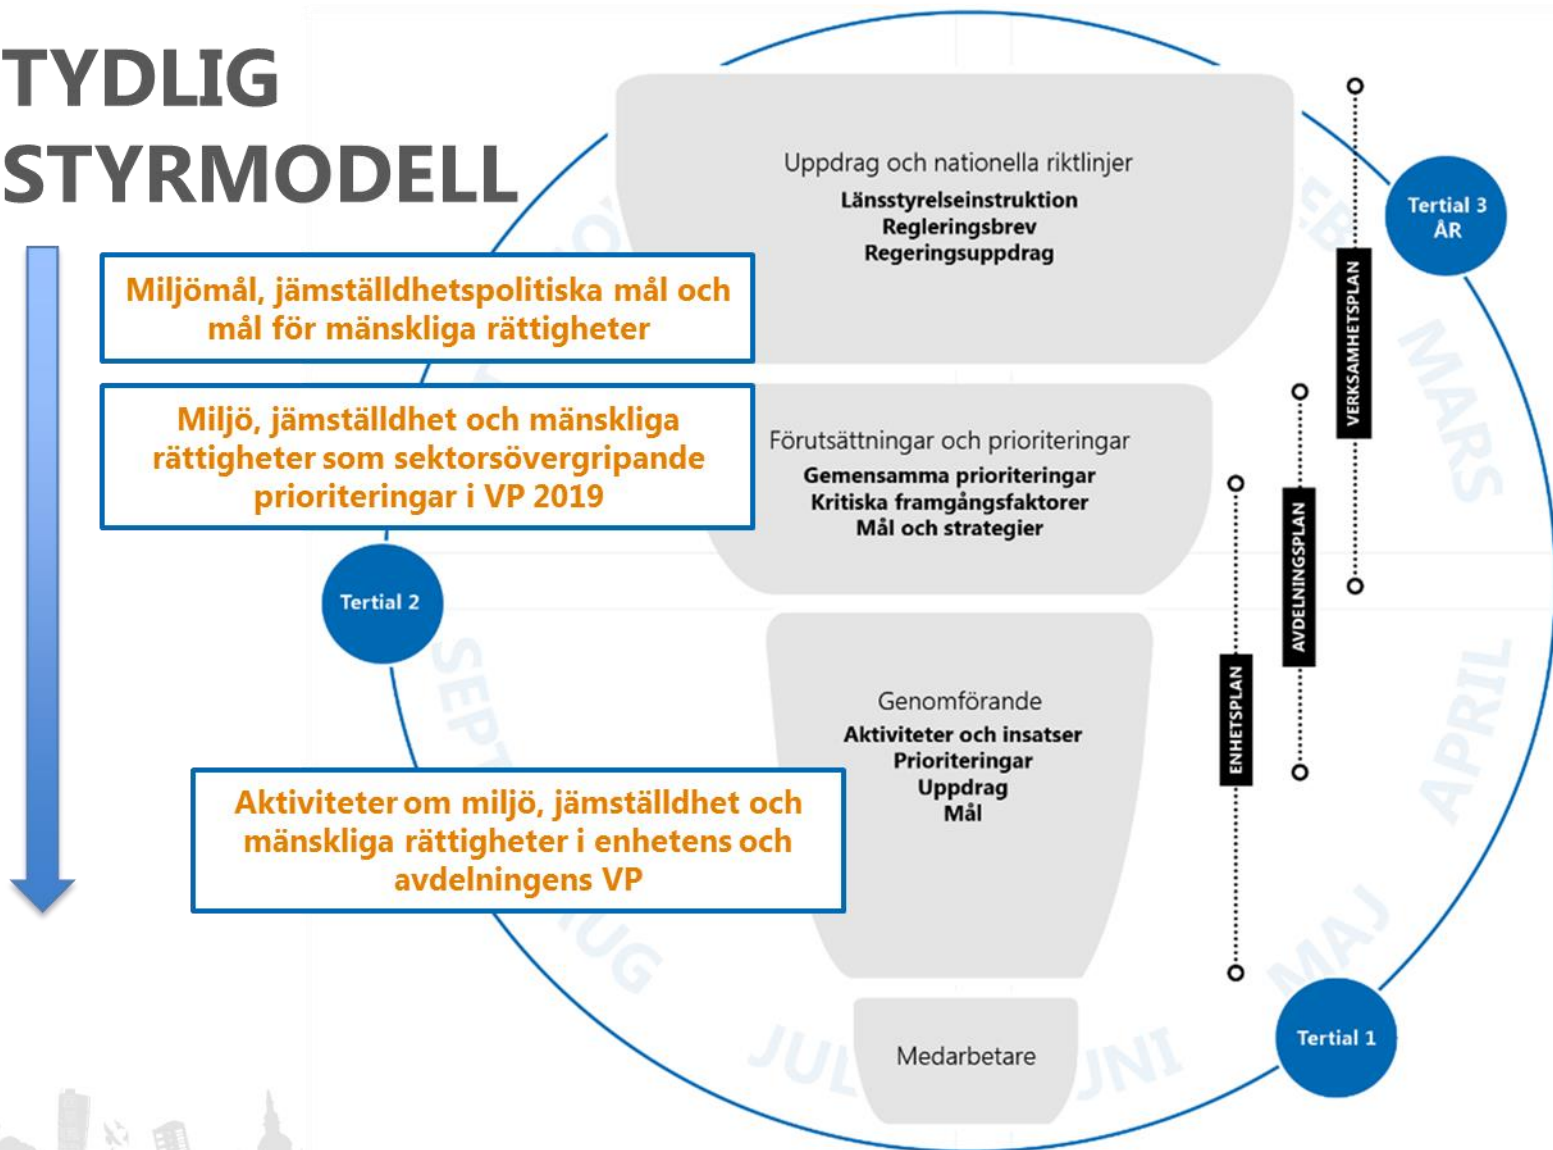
TYDLIG STYRMODELL

Miljömål, jämställdhetspolitiska mål och mål för mänskliga rättigheter

Miljö, jämställdhet och mänskliga rättigheter som sektorsövergripande prioriteringar i VP 2019

Aktiviteter om miljö, jämställdhet och mänskliga rättigheter i enhetens och avdelningens VP

Uppdrag och nationella riktlinjer
Länsstyrelseinstruktion
Regleringsbrev
Regeringsuppdrag

Förutsättningar och prioriteringar
Gemensamma prioriteringar
Kritiska framgångsfaktorer
Mål och strategier

Genomförande
Aktiviteter och insatser
Prioriteringar
Uppdrag
Mål

Medarbetare

VERKSAMHETSPLAN
AVDELNINGSPLAN
ENHETSPLAN

Tertial 3
ÅR

Tertial 2

Tertial 1

MARS
APRIL
MAJ
JUNI
JULI
AUG
SEPT